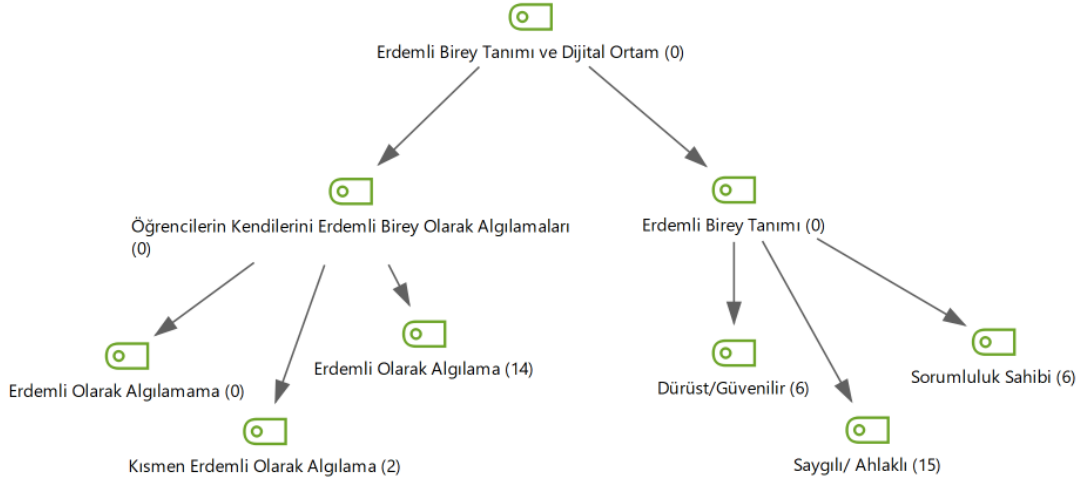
Erdemli Birey Tanımı ve Dijital Ortam (0)

Öğrencilerin Kendilerini Erdemli Birey Olarak Algılamaları (0)

Erdemli Birey Tanımı (0)

Erdemli Olarak Algılamama (0)

Kısmen Erdemli Olarak Algılama (2)

Erdemli Olarak Algılama (14)

Dürüst/Güvenilir (6)

Saygılı/ Ahlaklı (15)

Sorumluluk Sahibi (6)